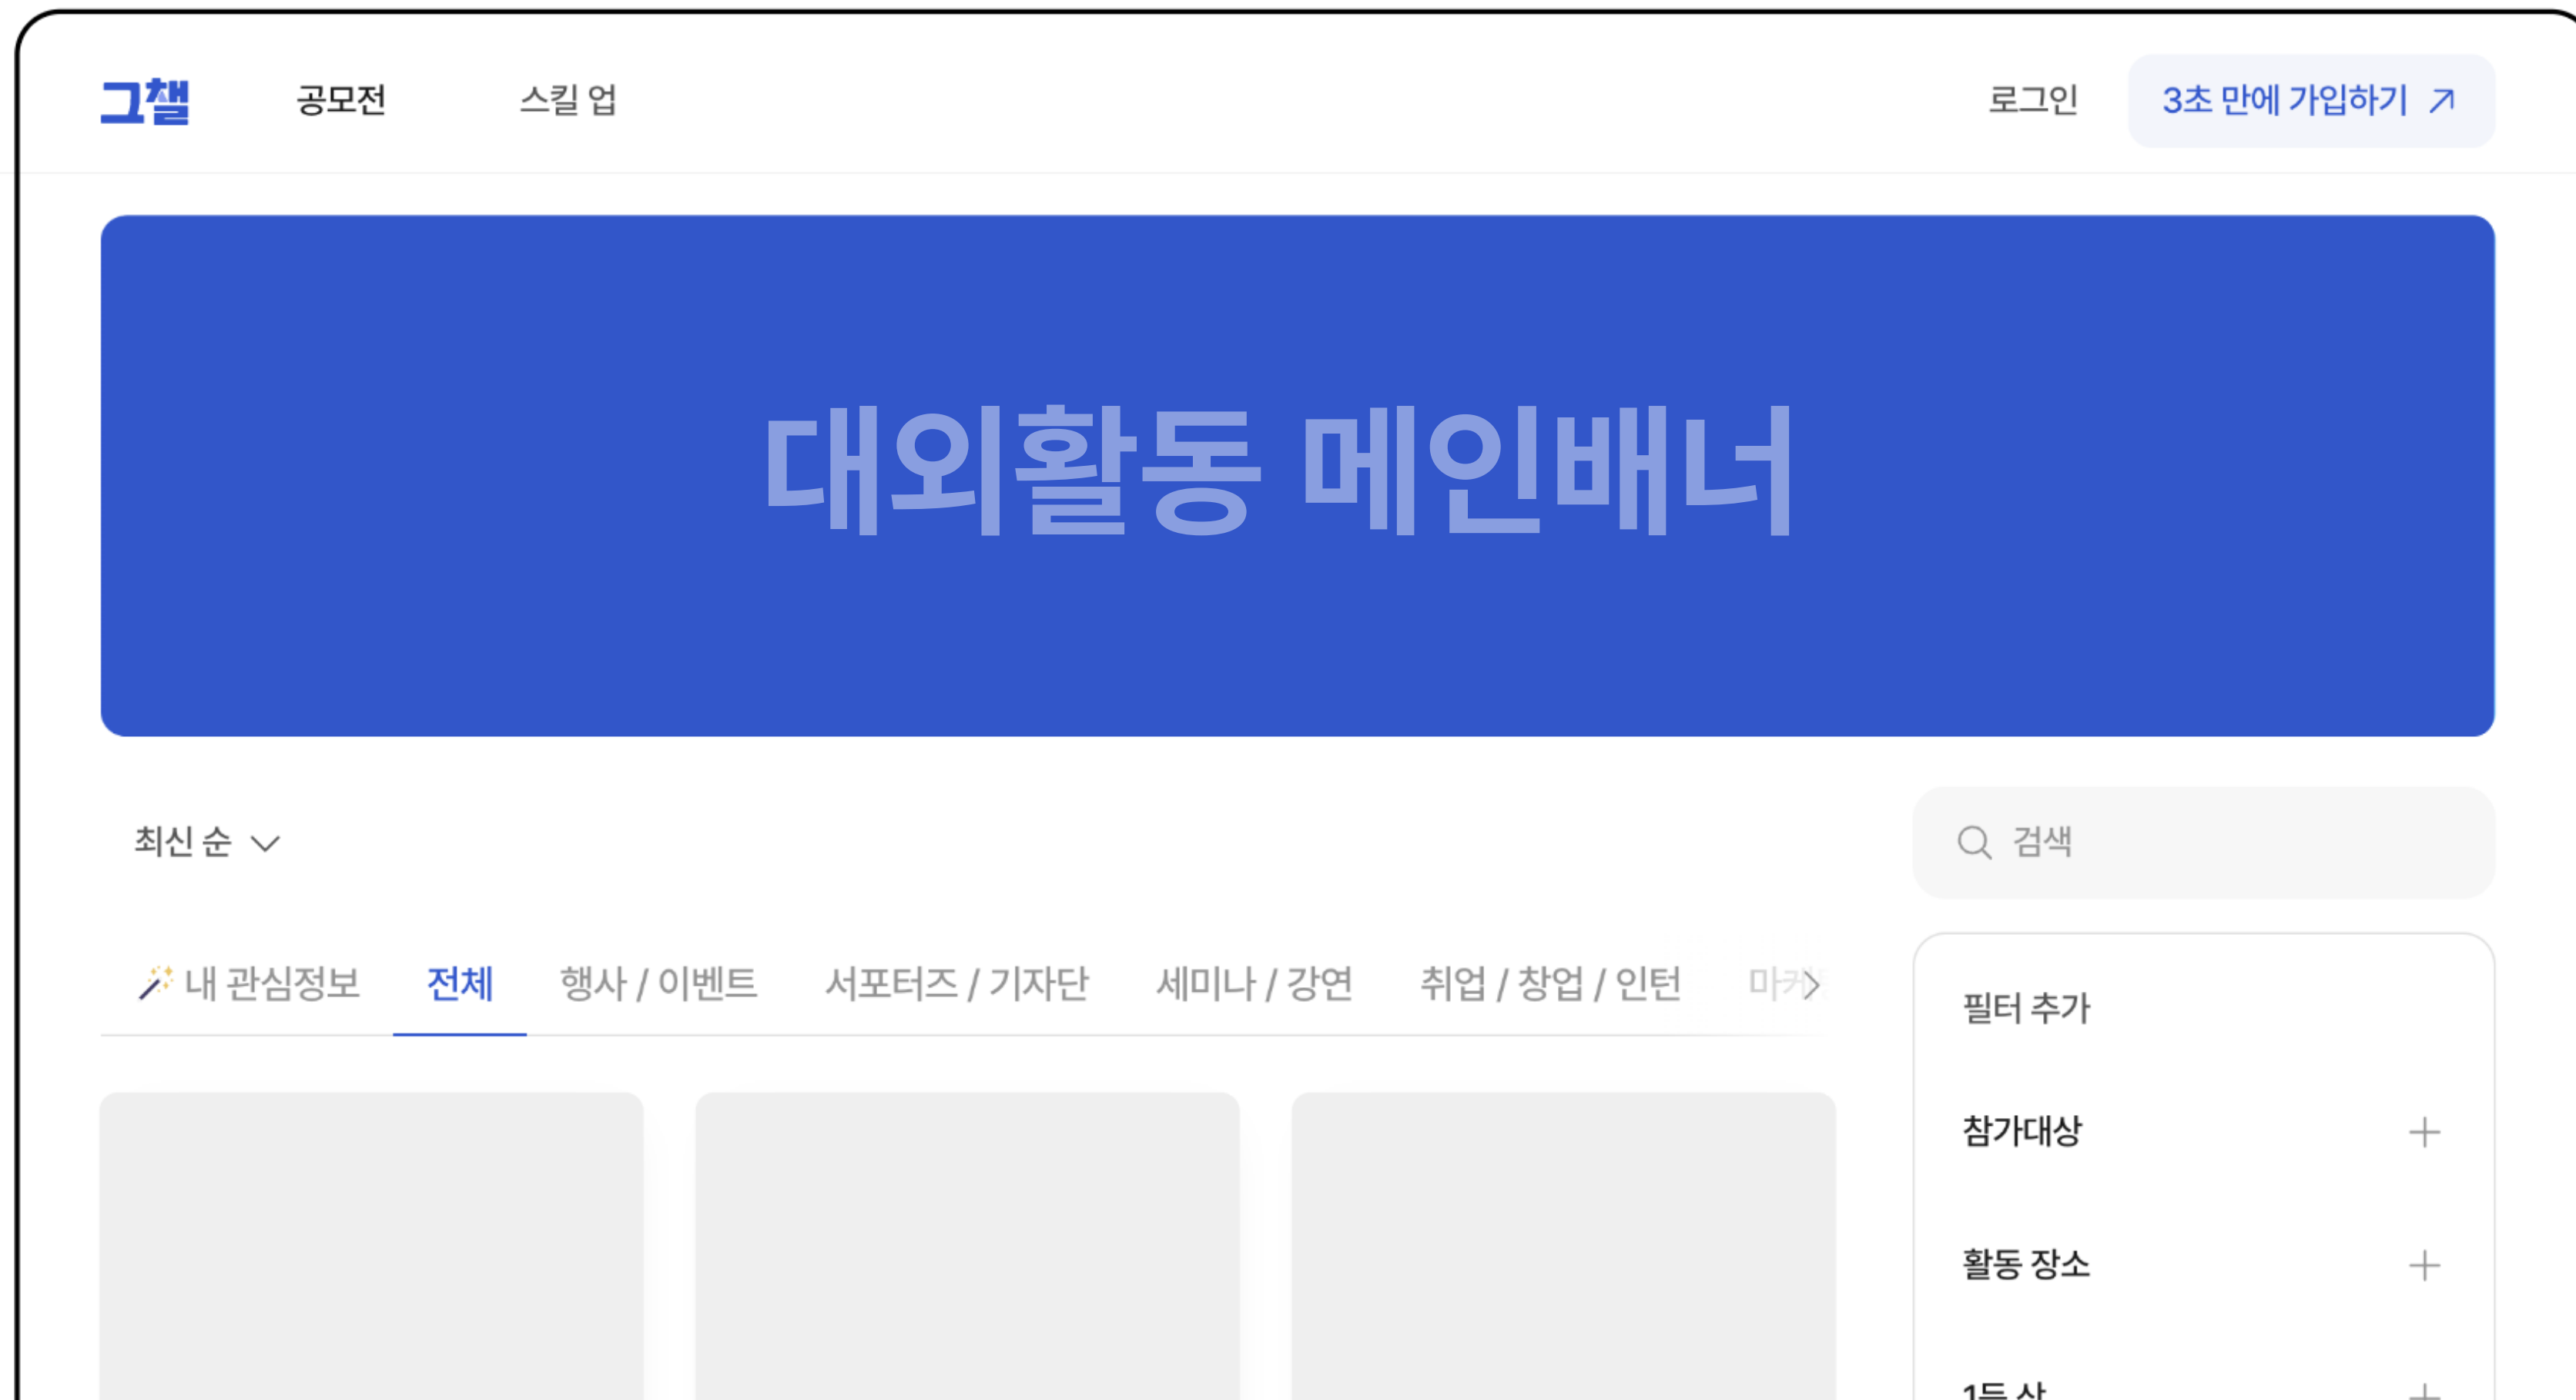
그챌 공모전 스킬 업 로그인 3초 만에 가입하기 ↗

대외활동 메인배너

최신 순

검색

내 관심정보 전체 행사 / 이벤트 서포터즈 / 기자단 세미나 / 강연 취업 / 창업 / 인턴 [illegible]

필터 추가

참가대상 +

활동 장소 +

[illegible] +